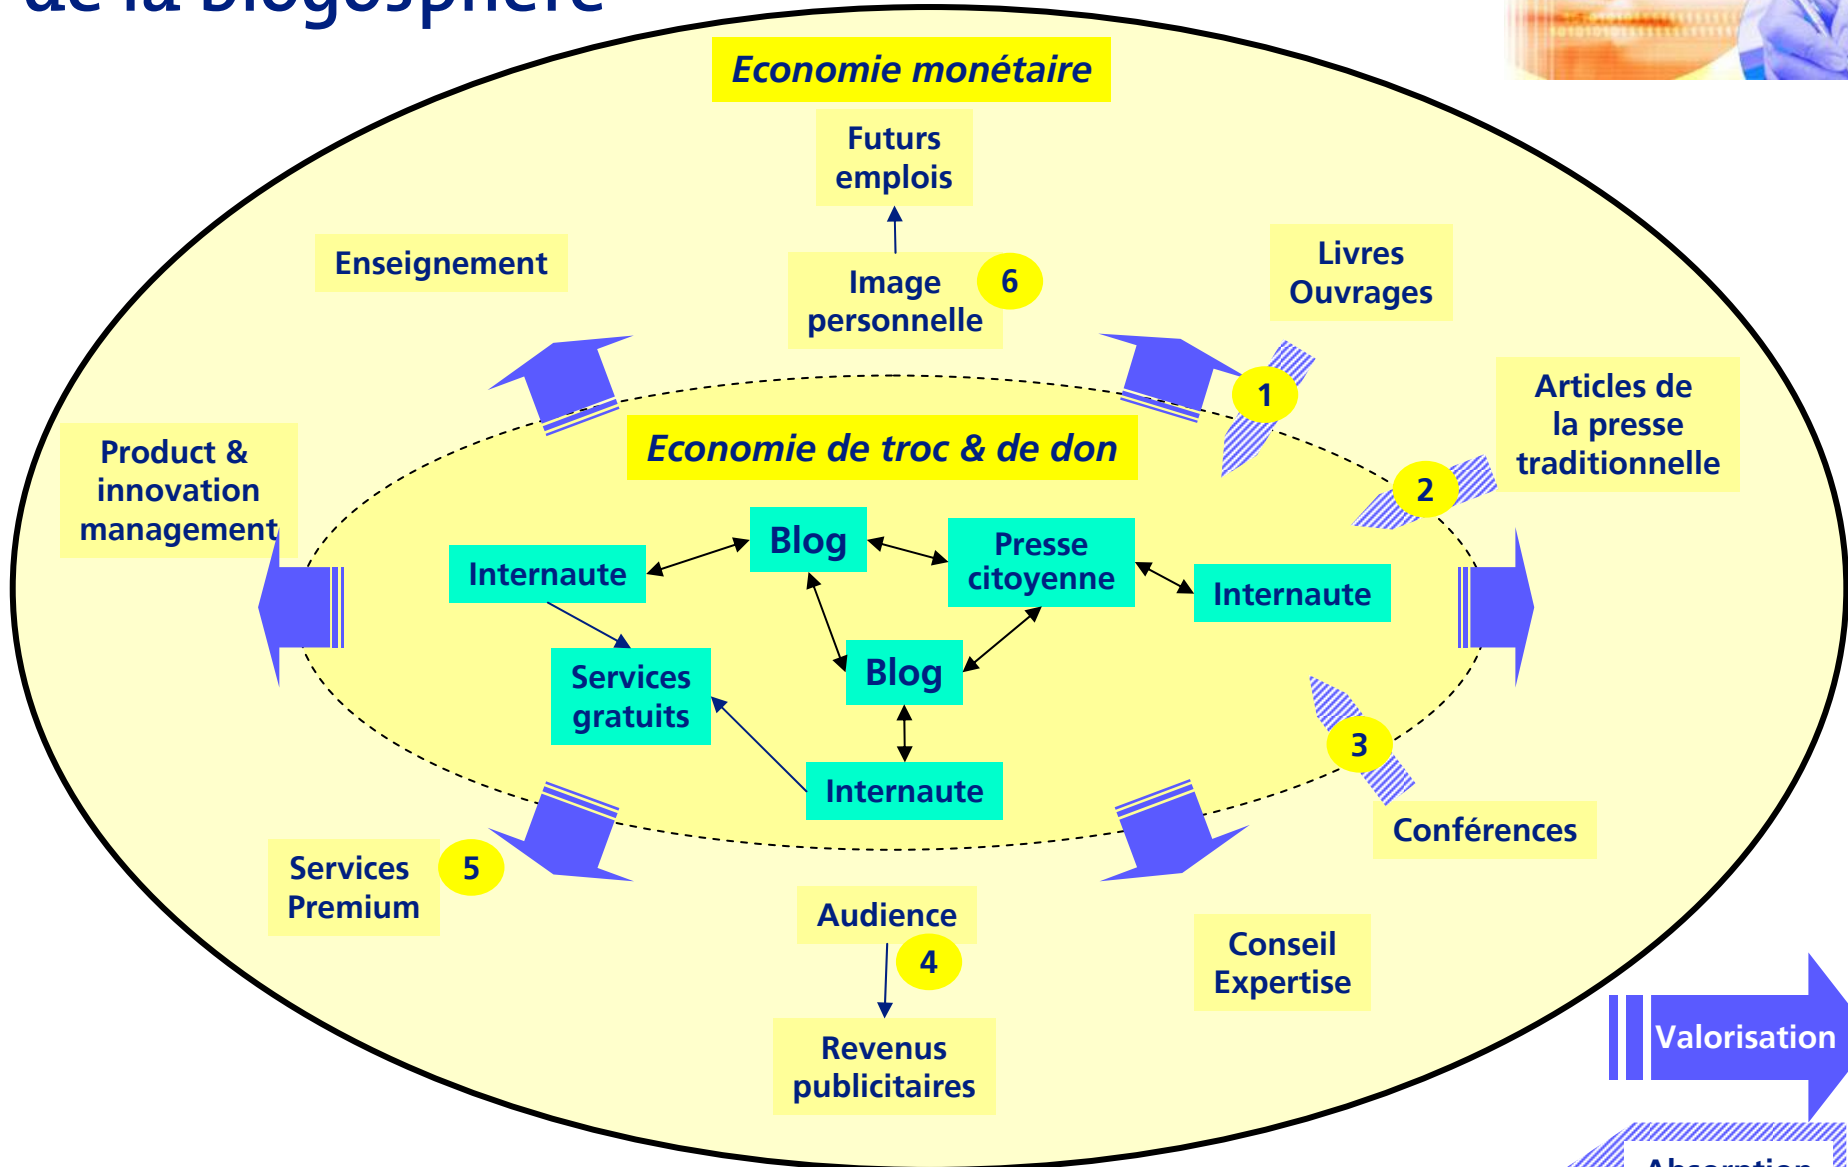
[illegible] la blogosphère

Economie monétaire

Futurs emplois

Enseignement

Image personnelle 6

Livres Ouvrages

1

Articles de la presse traditionnelle

2

Product & innovation management

Economie de troc & de don

Blog

Presse citoyenne

Internaute

Internaute

Services gratuits

Blog

Internaute

3

Conférences

Services Premium 5

Audience

4

Revenus publicitaires

Conseil Expertise

Valorisation

Absorption